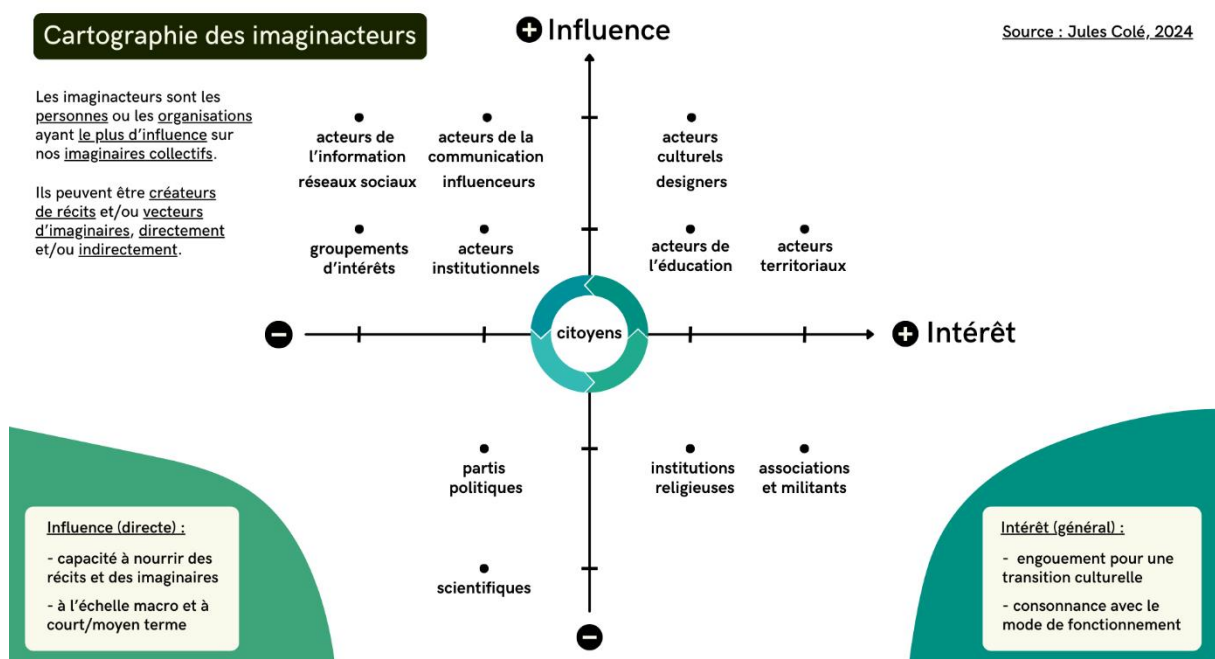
Cartographie des imaginacteurs

Influence

Source : Jules Colé, 2024

Les imaginacteurs sont les personnes ou les organisations ayant le plus d'influence sur nos imaginaires collectifs.

Ils peuvent être créateurs de récits et/ou vecteurs d'imaginaires, directement et/ou indirectement.

acteurs de l'information

réseaux sociaux

acteurs de la communication

influenceurs

acteurs culturels

designers

groupements d'intérêts

acteurs institutionnels

acteurs de l'éducation

acteurs territoriaux

citoyens

Intérêt

partis politiques

institutions religieuses

associations et militants

scientifiques

Influence (directe) :

- capacité à nourrir des récits et des imaginaires

- à l'échelle macro et à court/moyen terme

Intérêt (général) :

- engouement pour une transition culturelle

- consonnance avec le mode de fonctionnement